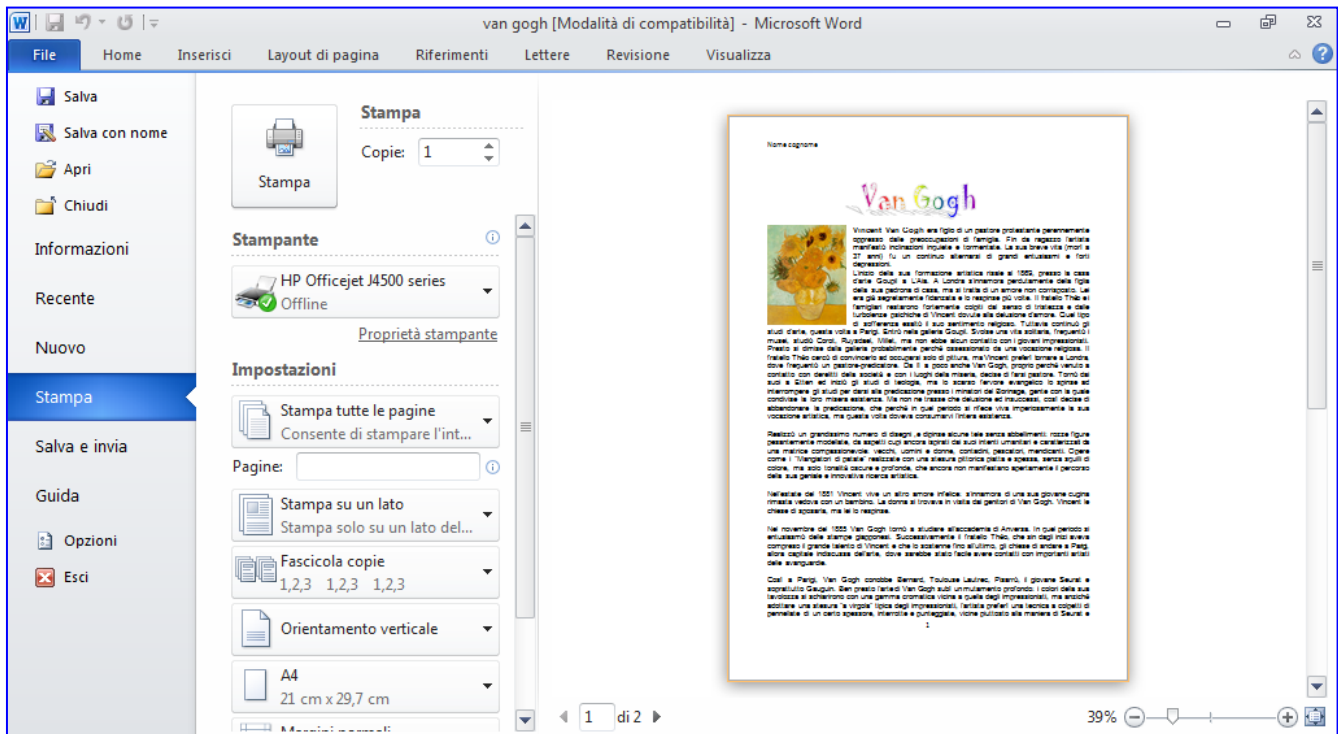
van gogh [Modalità di compatibilità] - Microsoft Word

File | Home | Inserisci | Layout di pagina | Riferimenti | Lettere | Revisione | Visualizza

Salva
Salva con nome
Apri
Chiudi
Informazioni
Recente
Nuovo
Stampa
Salva e invia
Guida
Opzioni
Esci

Stampa
Stampa
Copie: 1

Stampante
HP Officejet J4500 series
Offline
Proprietà stampante

Impostazioni
Stampa tutte le pagine
Consente di stampare l'int...
Pagine:
Stampa su un lato
Stampa solo su un lato del...
Fascicola copie
1,2,3 1,2,3 1,2,3
Orientamento verticale
A4
21 cm x 29,7 cm
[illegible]

Nome cognome

Van Gogh

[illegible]

1

1 di 2

39%